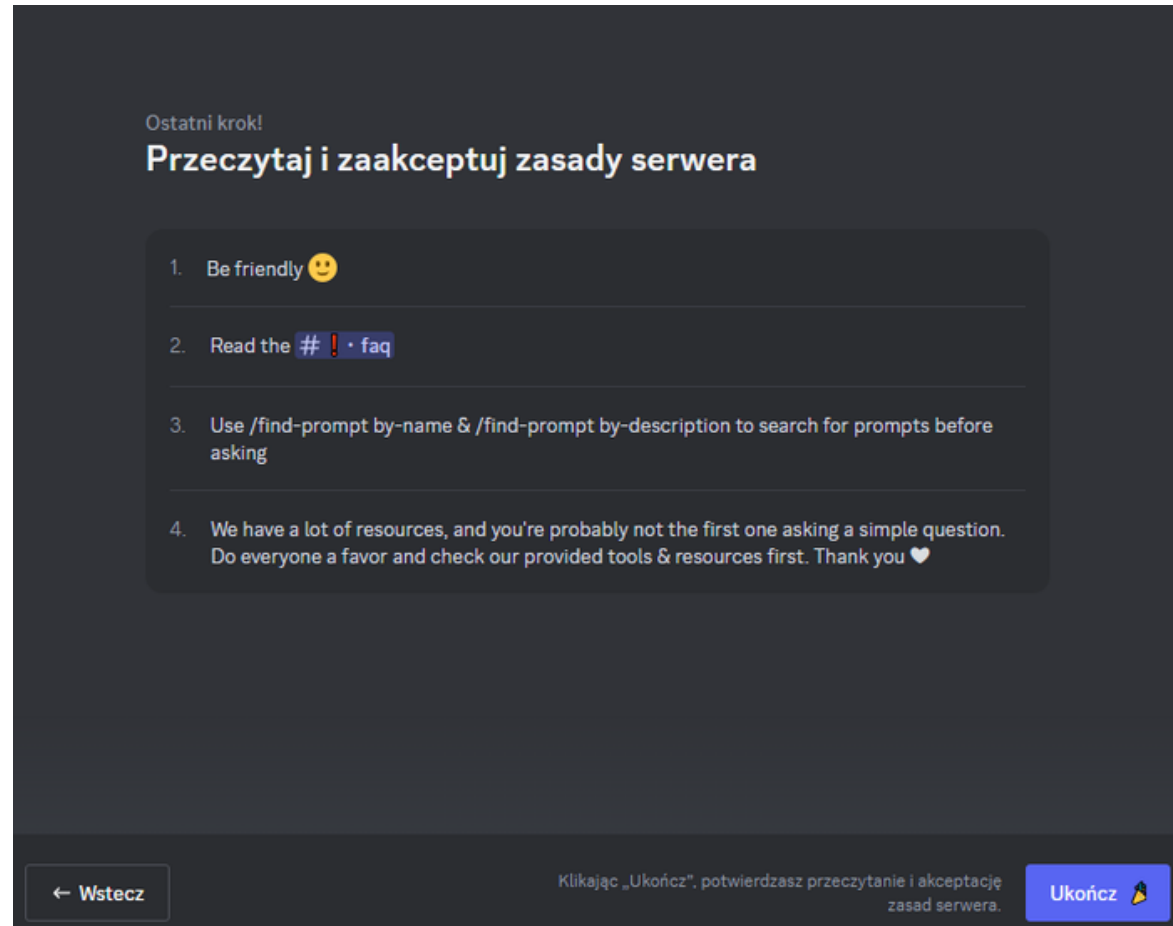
Ostatni krok!

Przeczytaj i zaakceptuj zasady serwera

1. Be friendly 🙂

2. Read the # ❗・faq

3. Use /find-prompt by-name & /find-prompt by-description to search for prompts before asking

4. We have a lot of resources, and you're probably not the first one asking a simple question. Do everyone a favor and check our provided tools & resources first. Thank you 🤍

← Wstecz

Klikając „Ukończ", potwierdzasz przeczytanie i akceptację zasad serwera.

Ukończ